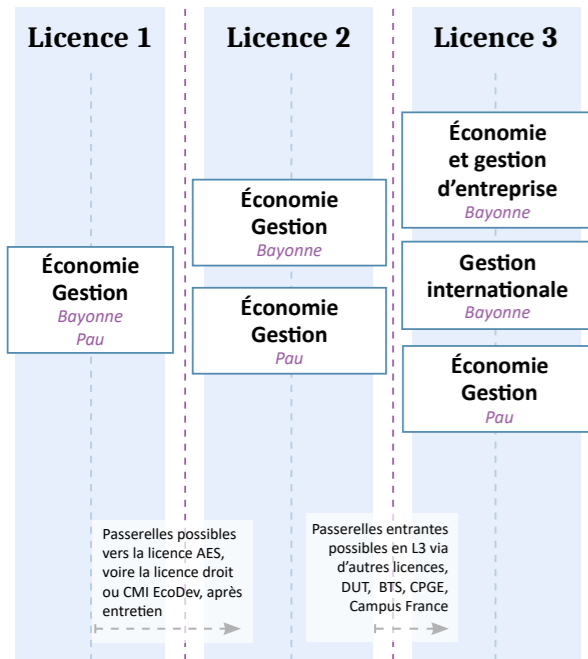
Licence 1

Licence 2

Licence 3

Économie Gestion
Bayonne
Pau

Économie Gestion
Bayonne

Économie Gestion
Pau

Économie et gestion d'entreprise
Bayonne

Gestion internationale
Bayonne

Économie Gestion
Pau

Passerelles possibles vers la licence AES, voire la licence droit ou CMI EcoDev, après entretien

Passerelles entrantes possibles en L3 via d'autres licences, DUT, BTS, CPGE, Campus France